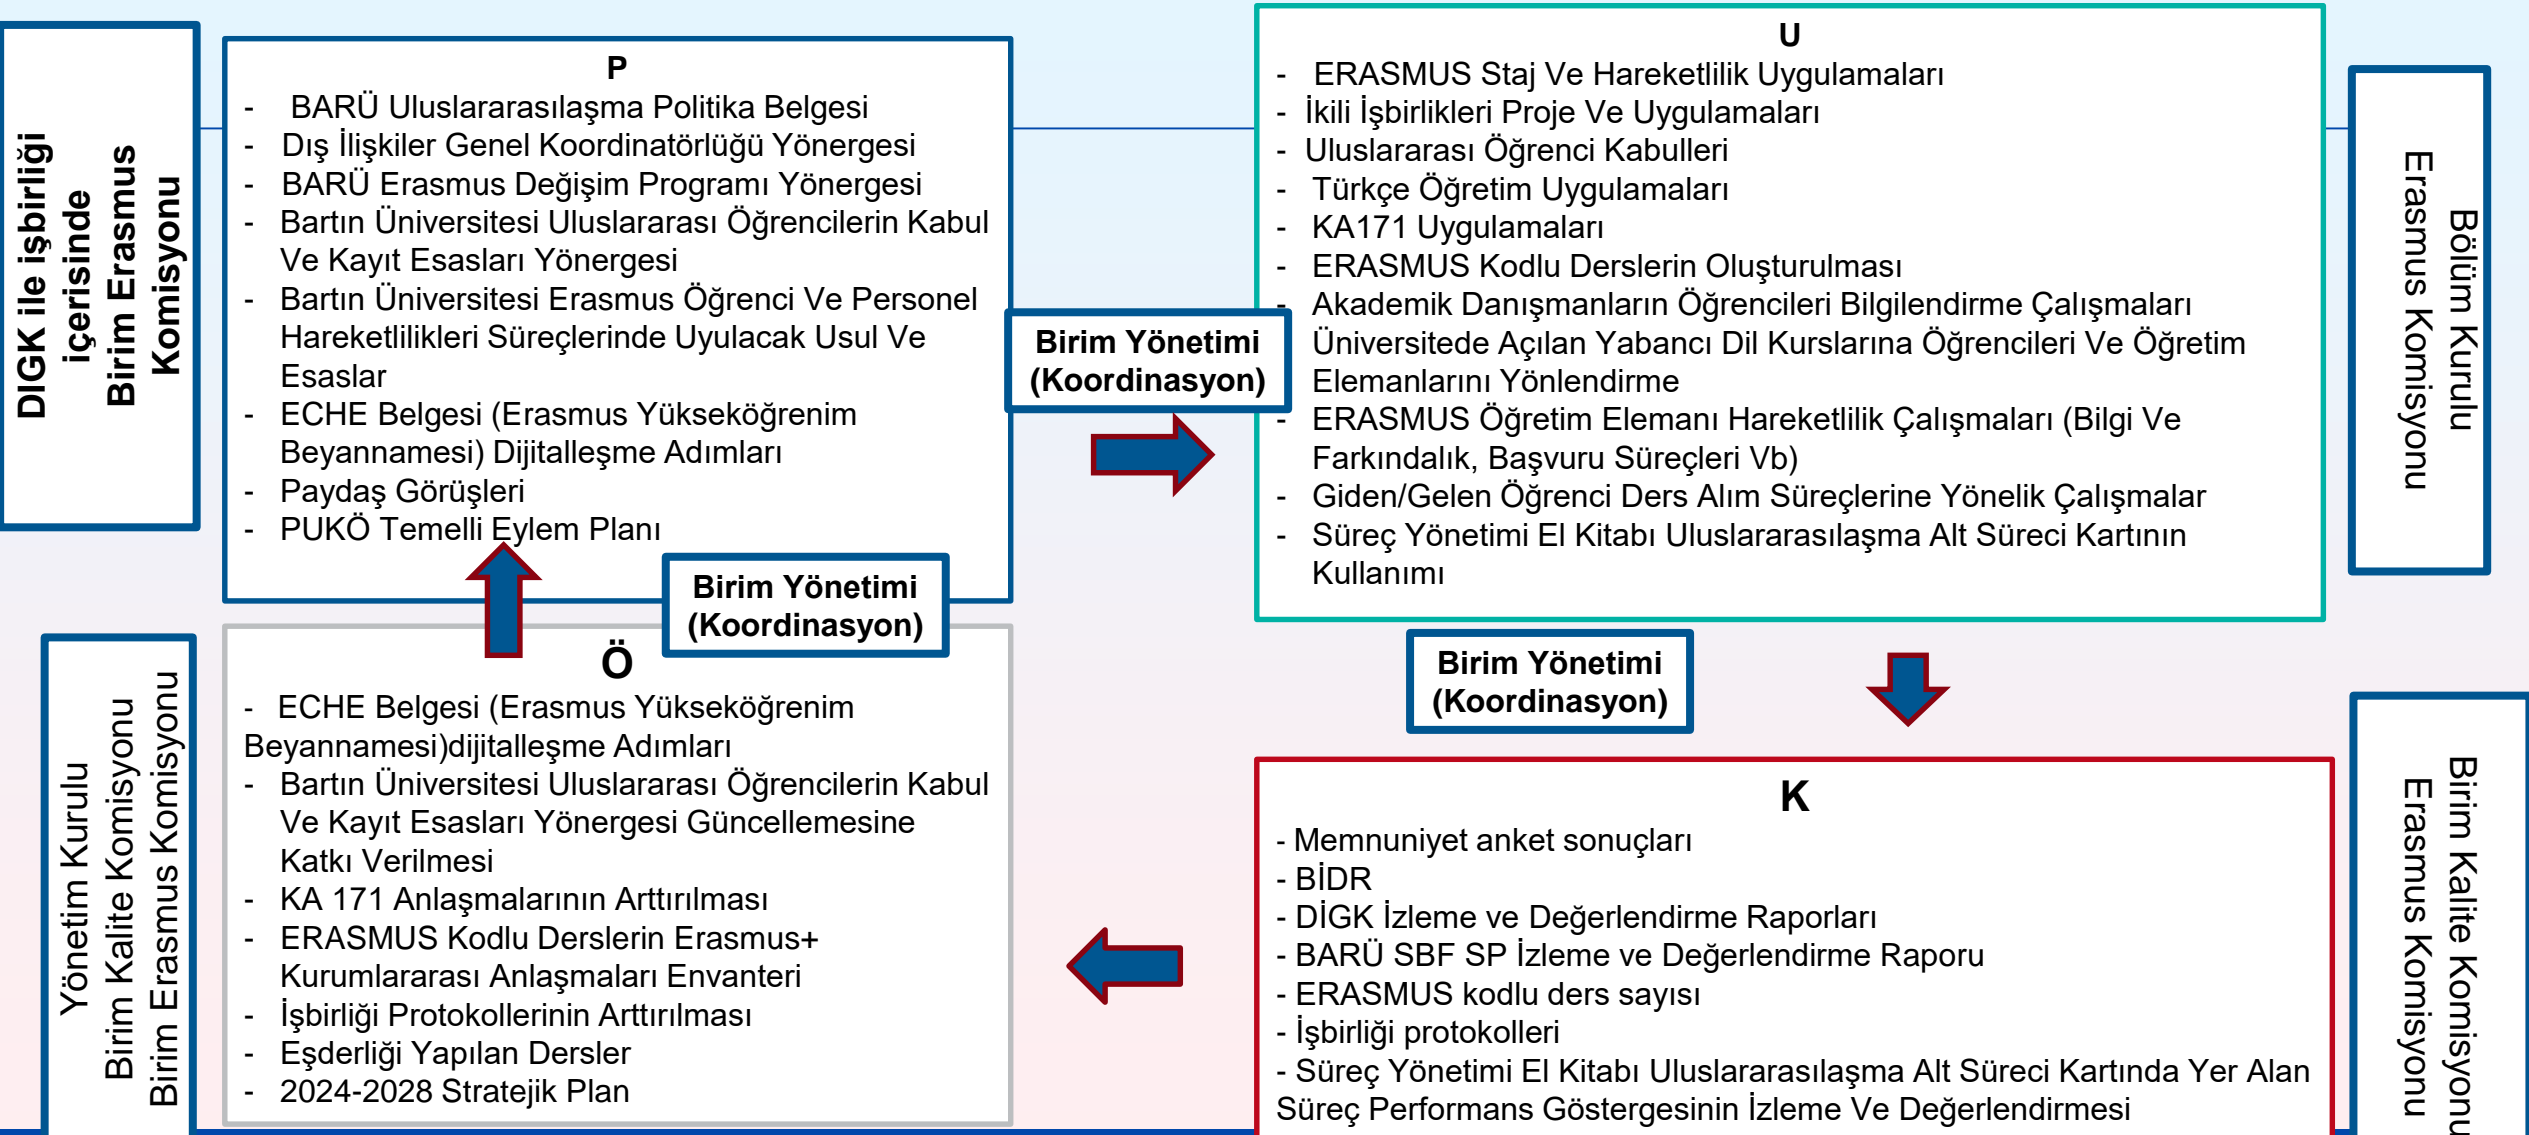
DIGK ile işbirliği içerisinde Birim Erasmus Komisyonu

P
- BARÜ Uluslararasılaşma Politika Belgesi
- Dış İlişkiler Genel Koordinatörlüğü Yönergesi
- BARÜ Erasmus Değişim Programı Yönergesi
- Bartın Üniversitesi Uluslararası Öğrencilerin Kabul Ve Kayıt Esasları Yönergesi
- Bartın Üniversitesi Erasmus Öğrenci Ve Personel Hareketlilikleri Süreçlerinde Uyulacak Usul Ve Esaslar
- ECHE Belgesi (Erasmus Yükseköğrenim Beyannamesi) Dijitalleşme Adımları
- Paydaş Görüşleri
- PUKÖ Temelli Eylem Planı

Birim Yönetimi (Koordinasyon)

U
- ERASMUS Staj Ve Hareketlilik Uygulamaları
- İkili İşbirlikleri Proje Ve Uygulamaları
- Uluslararası Öğrenci Kabulleri
- Türkçe Öğretim Uygulamaları
- KA171 Uygulamaları
- ERASMUS Kodlu Derslerin Oluşturulması
- Akademik Danışmanların Öğrencileri Bilgilendirme Çalışmaları Üniversitede Açılan Yabancı Dil Kurslarına Öğrencileri Ve Öğretim Elemanlarını Yönlendirme
- ERASMUS Öğretim Elemanı Hareketlilik Çalışmaları (Bilgi Ve Farkındalık, Başvuru Süreçleri Vb)
- Giden/Gelen Öğrenci Ders Alım Süreçlerine Yönelik Çalışmalar
- Süreç Yönetimi El Kitabı Uluslararasılaşma Alt Süreci Kartının Kullanımı

Bölüm Kurulu Erasmus Komisyonu

Birim Yönetimi (Koordinasyon)

Birim Yönetimi (Koordinasyon)

Yönetim Kurulu Birim Kalite Komisyonu Birim Erasmus Komisyonu

Ö
- ECHE Belgesi (Erasmus Yükseköğrenim Beyannamesi)dijitalleşme Adımları
- Bartın Üniversitesi Uluslararası Öğrencilerin Kabul Ve Kayıt Esasları Yönergesi Güncellemesine Katkı Verilmesi
- KA 171 Anlaşmalarının Arttırılması
- ERASMUS Kodlu Derslerin Erasmus+ Kurumlararası Anlaşmaları Envanteri
- İşbirliği Protokollerinin Arttırılması
- Eşderliği Yapılan Dersler
- 2024-2028 Stratejik Plan

K
- Memnuniyet anket sonuçları
- BİDR
- DİGK İzleme ve Değerlendirme Raporları
- BARÜ SBF SP İzleme ve Değerlendirme Raporu
- ERASMUS kodlu ders sayısı
- İşbirliği protokolleri
- Süreç Yönetimi El Kitabı Uluslararasılaşma Alt Süreci Kartında Yer Alan Süreç Performans Göstergesinin İzleme Ve Değerlendirmesi

Birim Kalite Komisyonu Erasmus Komisyonu